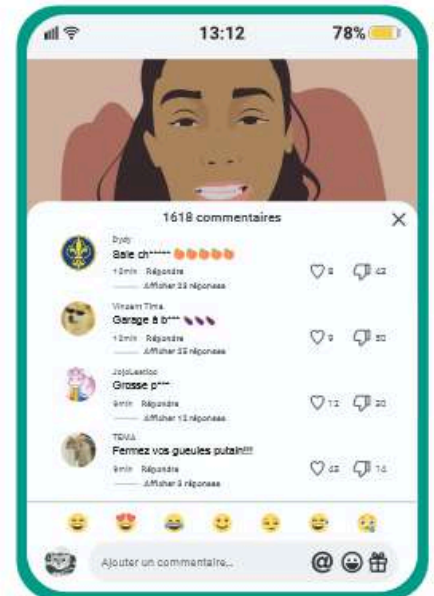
13:12 78%

1618 commentaires

Dydy
Sale ch*****
12min Répondre
Afficher 23 réponses
8 42

Vincent Tima
Garage à b***
12min Répondre
Afficher 25 réponses
9 30

JojoLastloo
Grosse p***
9min Répondre
Afficher 12 réponses
12 30

TEMA
Fermez vos gueules putain!!!
9min Répondre
Afficher 3 réponses
48 14

Ajouter un commentaire...